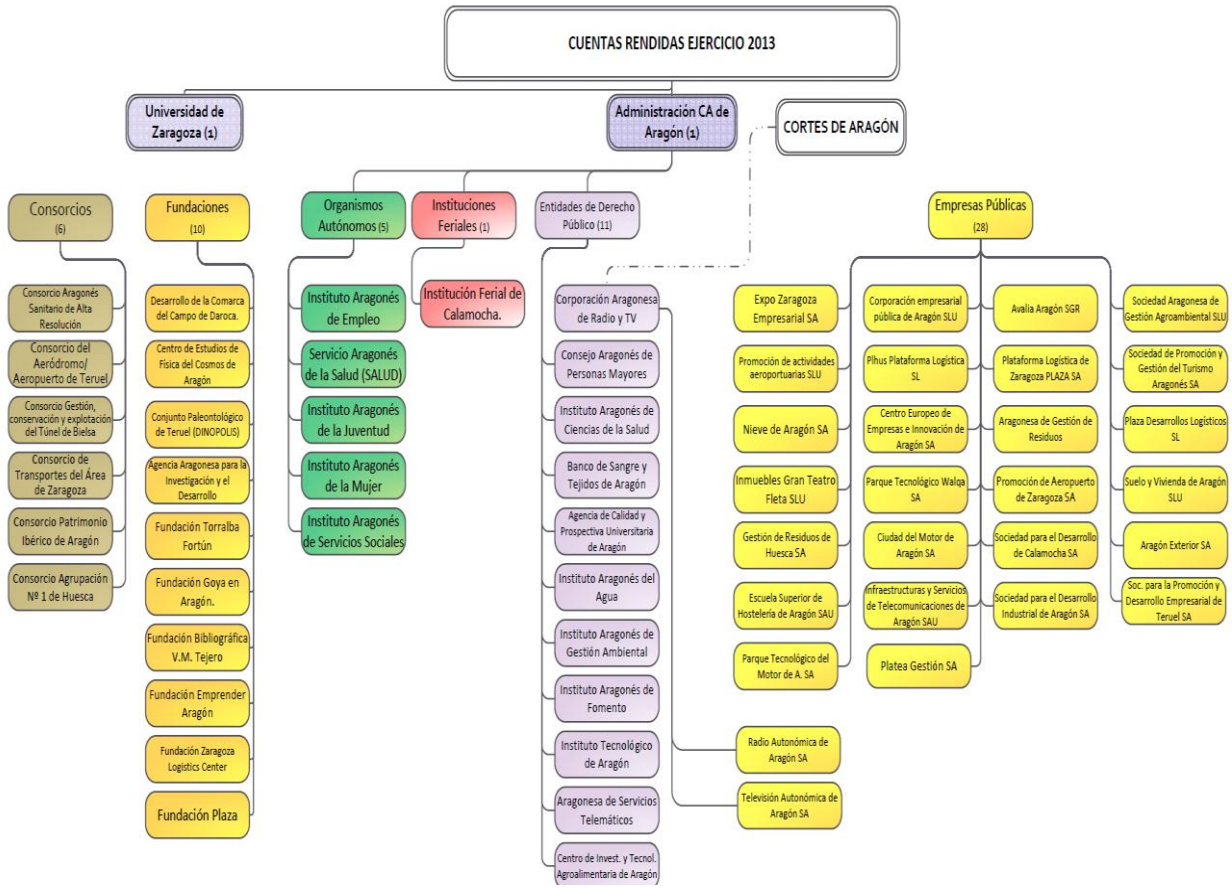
CUENTAS RENDIDAS EJERCICIO 2013

Universidad de Zaragoza (1)

Administración CA de Aragón (1)

CORTES DE ARAGÓN

Consorcios (6)

Consorcio Aragonés Sanitario de Alta Resolución

Consorcio del Aeródromo/ Aeropuerto de Teruel

Consorcio Gestión, conservación y explotación del Túnel de Bielsa

Consorcio de Transportes del Área de Zaragoza

Consorcio Patrimonio Ibérico de Aragón

Consorcio Agrupación Nº 1 de Huesca

Fundaciones (10)

Desarrollo de la Comarca del Campo de Daroca.

Centro de Estudios de Física del Cosmos de Aragón

Conjunto Paleontológico de Teruel (DINOPOLIS)

Agencia Aragonesa para la Investigación y el Desarrollo

Fundación Torralba Fortún

Fundación Goya en Aragón.

Fundación Bibliográfica V.M. Tejero

Fundación Emprender Aragón

Fundación Zaragoza Logistics Center

Fundación Plaza

Organismos Autónomos (5)

Instituto Aragonés de Empleo

Servicio Aragonés de la Salud (SALUD)

Instituto Aragonés de la Juventud

Instituto Aragonés de la Mujer

Instituto Aragonés de Servicios Sociales

Instituciones Feriales (1)

Institución Ferial de Calamocha.

Entidades de Derecho Público (11)

Corporación Aragonesa de Radio y TV

Consejo Aragonés de Personas Mayores

Instituto Aragonés de Ciencias de la Salud

Banco de Sangre y Tejidos de Aragón

Agencia de Calidad y Prospectiva Universitaria de Aragón

Instituto Aragonés del Agua

Instituto Aragonés de Gestión Ambiental

Instituto Aragonés de Fomento

Instituto Tecnológico de Aragón

Aragonesa de Servicios Telemáticos

Centro de Invest. y Tecnol. Agroalimentaria de Aragón

Radio Autonómica de Aragón SA

Televisión Autonómica de Aragón SA

Empresas Públicas (28)

Expo Zaragoza Empresarial SA

Promoción de actividades aeroportuarias SLU

Nieve de Aragón SA

Inmuebles Gran Teatro Fleta SLU

Gestión de Residuos de Huesca SA

Escuela Superior de Hostelería de Aragón SAU

Parque Tecnológico del Motor de A. SA

Corporación empresarial pública de Aragón SLU

Plhus Plataforma Logística SL

Centro Europeo de Empresas e Innovación de Aragón SA

Parque Tecnológico Walqa SA

Ciudad del Motor de Aragón SA

Infraestructuras y Servicios de Telecomunicaciones de Aragón SAU

Platea Gestión SA

Avalia Aragón SGR

Plataforma Logística de Zaragoza PLAZA SA

Aragonesa de Gestión de Residuos

Promoción de Aeropuerto de Zaragoza SA

Sociedad para el Desarrollo de Calamocha SA

Sociedad para el Desarrollo Industrial de Aragón SA

Sociedad Aragonesa de Gestión Agroambiental SLU

Sociedad de Promoción y Gestión del Turismo Aragonés SA

Plaza Desarrollos Logísticos SL

Suelo y Vivienda de Aragón SLU

Aragón Exterior SA

Soc. para la Promoción y Desarrollo Empresarial de Teruel SA